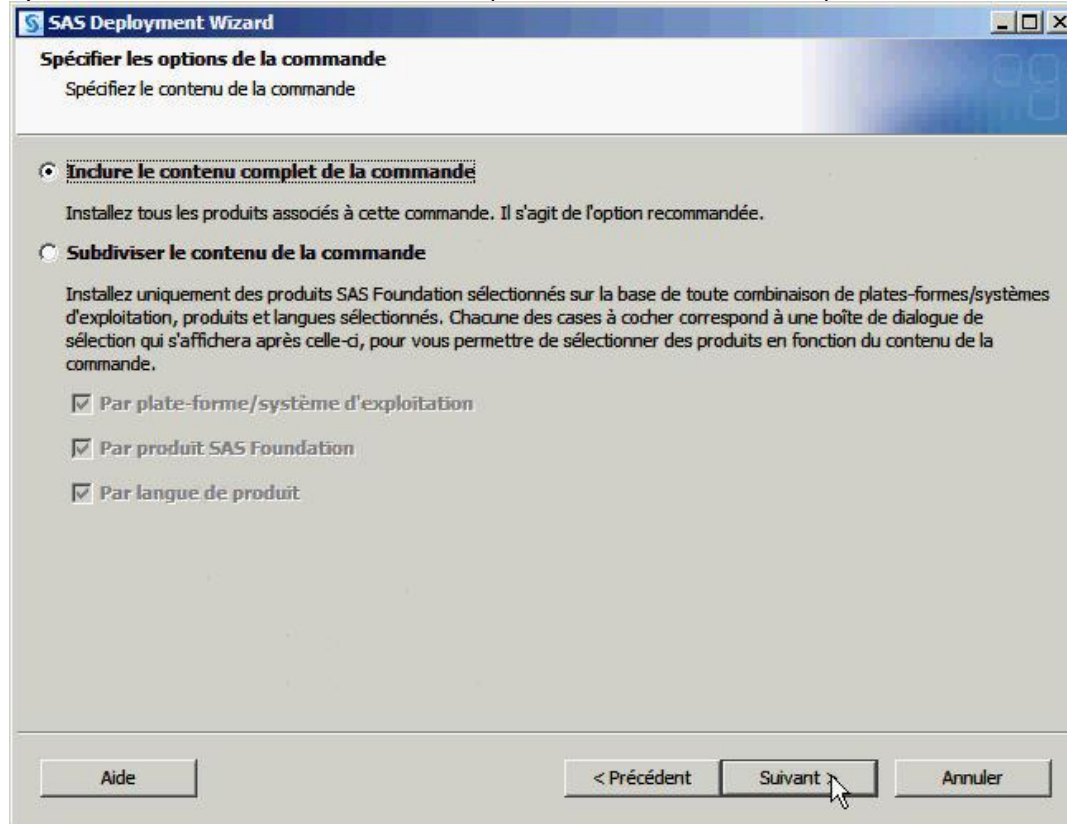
SAS Deployment Wizard

Spécifier les options de la commande

Spécifiez le contenu de la commande

Inclure le contenu complet de la commande

Installez tous les produits associés à cette commande. Il s'agit de l'option recommandée.

Subdiviser le contenu de la commande

Installez uniquement des produits SAS Foundation sélectionnés sur la base de toute combinaison de plates-formes/systèmes d'exploitation, produits et langues sélectionnés. Chacune des cases à cocher correspond à une boîte de dialogue de sélection qui s'affichera après celle-ci, pour vous permettre de sélectionner des produits en fonction du contenu de la commande.

Par plate-forme/système d'exploitation

Par produit SAS Foundation

Par langue de produit

Aide

< Précédent

Suivant >

Annuler